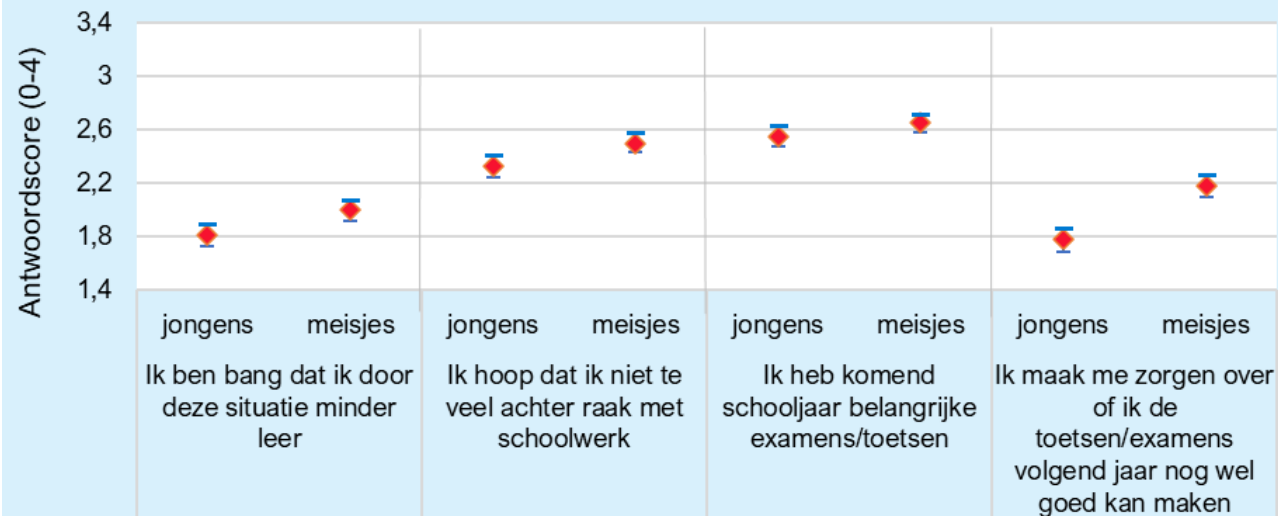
Antwoordscore (0-4)

3,4
3
2,6
2,2
1,8
1,4

| jongens | meisjes | jongens | meisjes | jongens | meisjes | jongens | meisjes |
|---|---|---|---|---|---|---|---|
| Ik ben bang dat ik door deze situatie minder leer | | Ik hoop dat ik niet te veel achter raak met schoolwerk | | Ik heb komend schooljaar belangrijke examens/toetsen | | Ik maak me zorgen over of ik de toetsen/examens volgend jaar nog wel goed kan maken | |